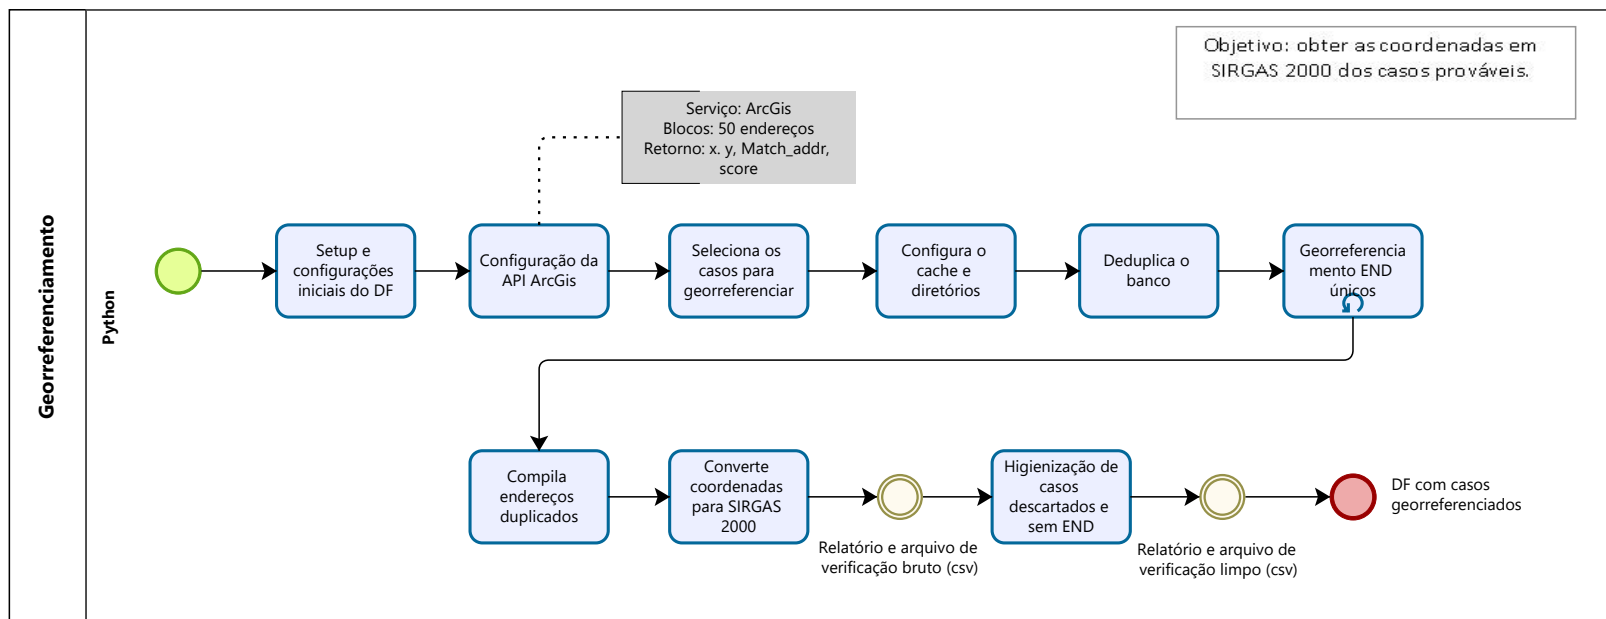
Georreferenciamento

Python

Objetivo: obter as coordenadas em SIRGAS 2000 dos casos prováveis.

Serviço: ArcGis
Blocos: 50 endereços
Retorno: x. y, Match_addr, score

Setup e configurações iniciais do DF

Configuração da API ArcGis

Seleciona os casos para georreferenciar

Configura o cache e diretórios

Deduplica o banco

Georreferenciamento END únicos

Compila endereços duplicados

Converte coordenadas para SIRGAS 2000

Relatório e arquivo de verificação bruto (csv)

Higienização de casos descartados e sem END

Relatório e arquivo de verificação limpo (csv)

DF com casos georreferenciados